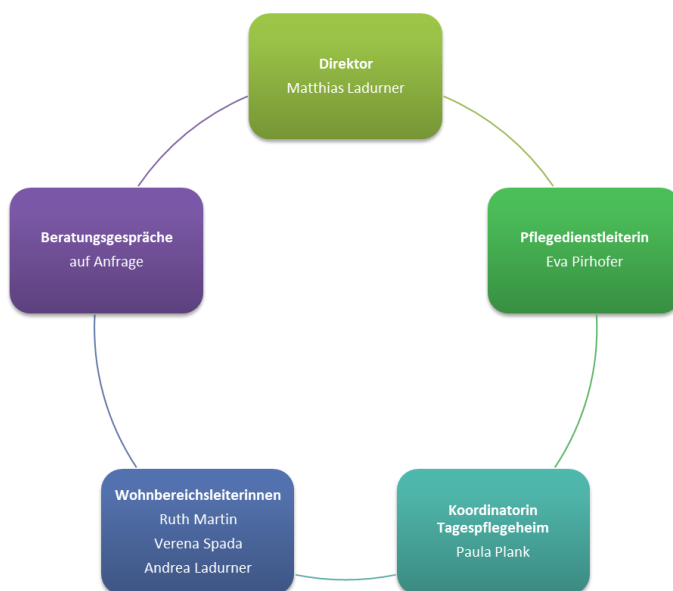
Direktor
Matthias Ladurner

Pflegedienstleiterin
Eva Pirhofer

Koordinatorin Tagespflegeheim
Paula Plank

Wohnbereichsleiterinnen
Ruth Martin
Verena Spada
Andrea Ladurner

Beratungsgespräche
auf Anfrage